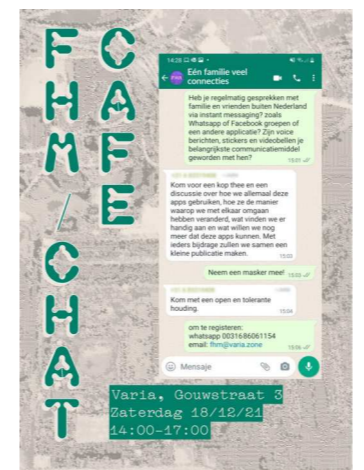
FHM/CHAT

CAFE

14:28

Eén familie veel connecties

Hebt je regelmatig gesprekken met familie en vrienden buiten Nederland via instant messaging? zoals Whatsapp of Facebook groepen of een andere applicatie? Zijn voice berichten, stickers en videobellen je belangrijkste communicatiemiddel geworden met hen?

15:01

Kom voor een kop thee en een discussie over hoe we allemaal deze apps gebruiken, hoe ze de manier waarop we met elkaar omgaan hebben veranderd, wat vinden we er handig aan en wat willen we nog meer dat deze apps kunnen. Met ieders bijdrage zullen we samen een kleine publicatie maken.

15:03

Neem een masker mee!

Kom met een open en tolerante houding.

15:04

om te registeren:
whatsapp 0031686061154
email: fhm@varia.zone

15:06

Mensaje

Varia, Gouwstraat 3
Zaterdag 18/12/21
14:00-17:00